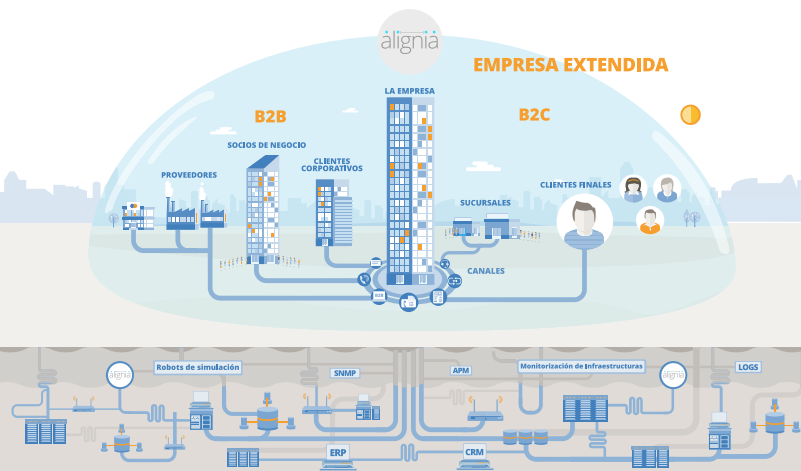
alignia

EMPRESA EXTENDIDA

LA EMPRESA

B2B

B2C

SOCIOS DE NEGOCIO

PROVEEDORES

CLIENTES CORPORATIVOS

SUCURSALES

CLIENTES FINALES

CANALES

alignia

Robots de simulación

SNMP

APM

Monitorización de infraestructuras

alignia

LOGS

ERP

CRM